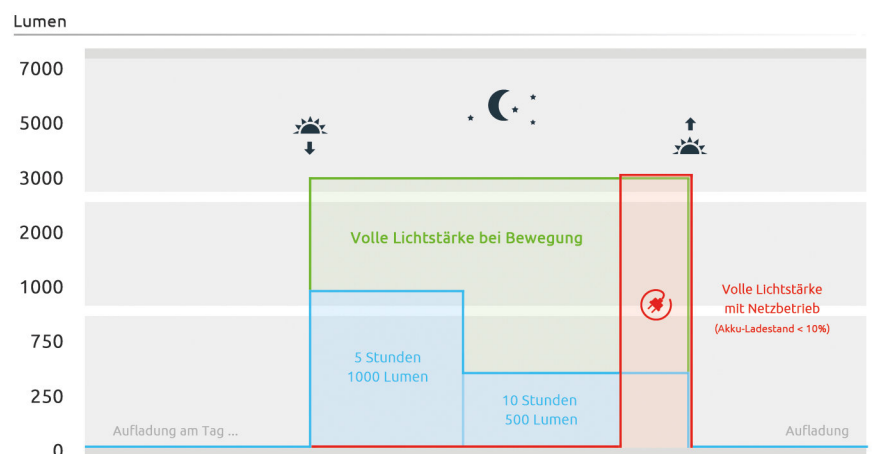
Lumen

7000
5000
3000
2000
1000
750
250
0

Volle Lichtstärke bei Bewegung

5 Stunden
1000 Lumen

10 Stunden
500 Lumen

Volle Lichtstärke
mit Netzbetrieb
(Akku-Ladestand < 10%)

Aufladung am Tag ...

Aufladung